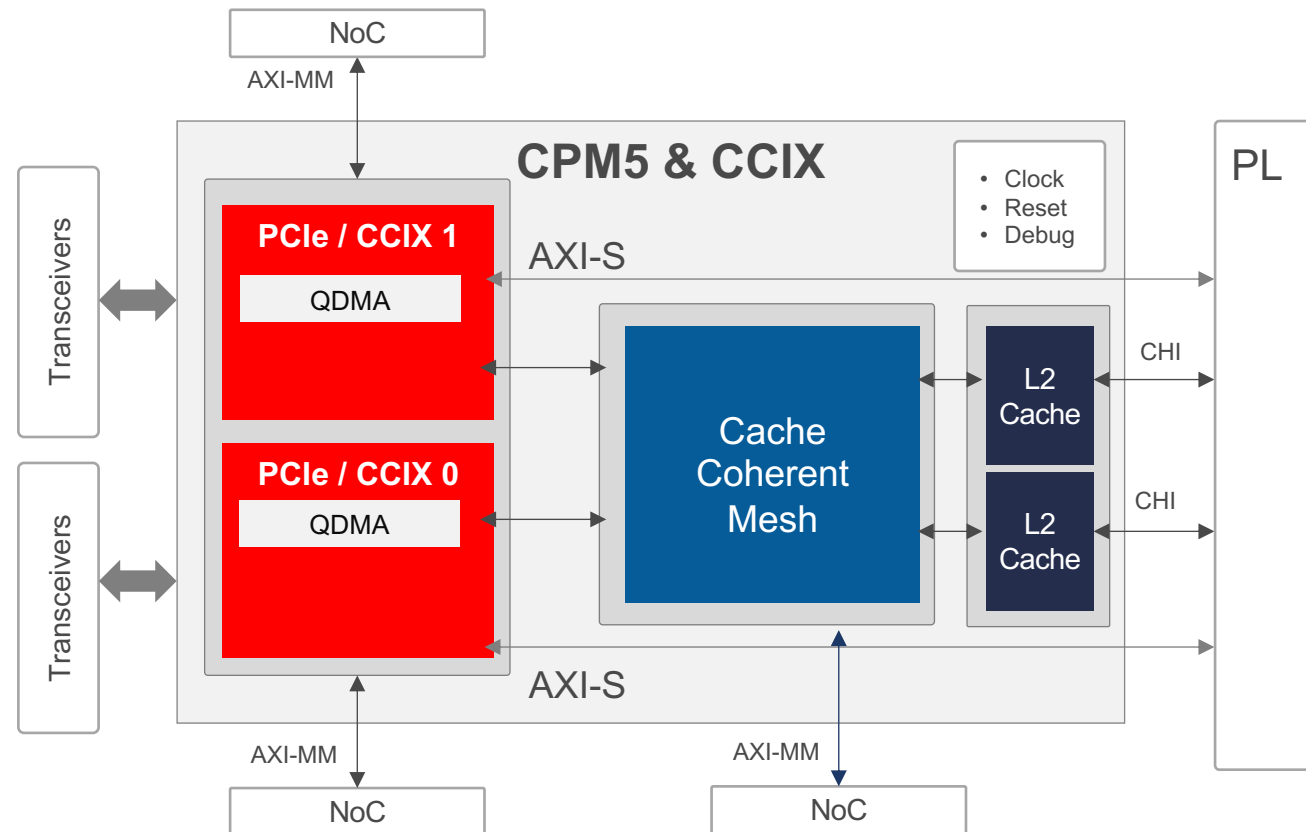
NoC

AXI-MM

CPM5 & CCIX

• Clock
• Reset
• Debug

PL

Transceivers

PCIe / CCIX 1

QDMA

AXI-S

CHI

L2 Cache

Cache Coherent Mesh

L2 Cache

CHI

Transceivers

PCIe / CCIX 0

QDMA

AXI-S

AXI-MM

NoC

AXI-MM

NoC